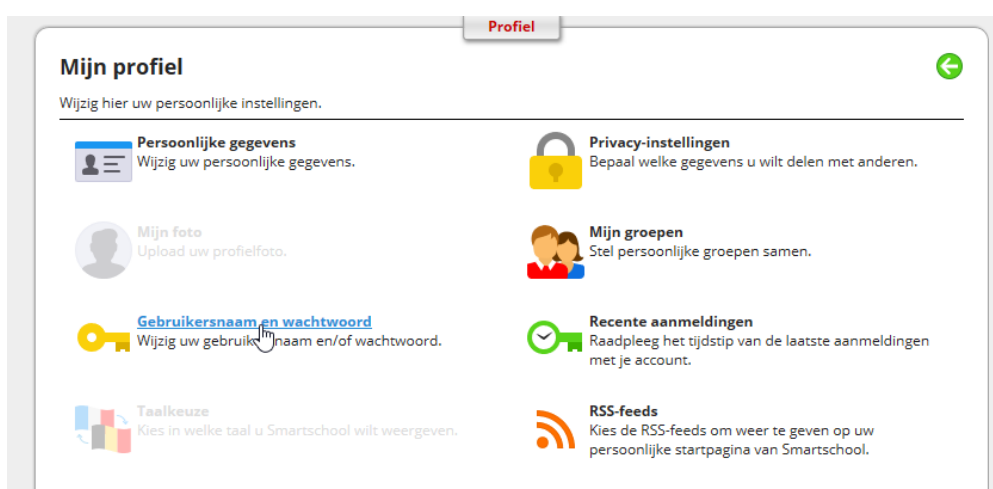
Profiel

Mijn profiel

Wijzig hier uw persoonlijke instellingen.

Persoonlijke gegevens
Wijzig uw persoonlijke gegevens.

Privacy-instellingen
Bepaal welke gegevens u wilt delen met anderen.

Mijn foto
Upload uw profielfoto.

Mijn groepen
Stel persoonlijke groepen samen.

Gebruikersnaam en wachtwoord
Wijzig uw gebruikersnaam en/of wachtwoord.

Recente aanmeldingen
Raadpleeg het tijdstip van de laatste aanmeldingen met je account.

Taalkeuze
Kies in welke taal u Smartschool wilt weergeven.

RSS-feeds
Kies de RSS-feeds om weer te geven op uw persoonlijke startpagina van Smartschool.